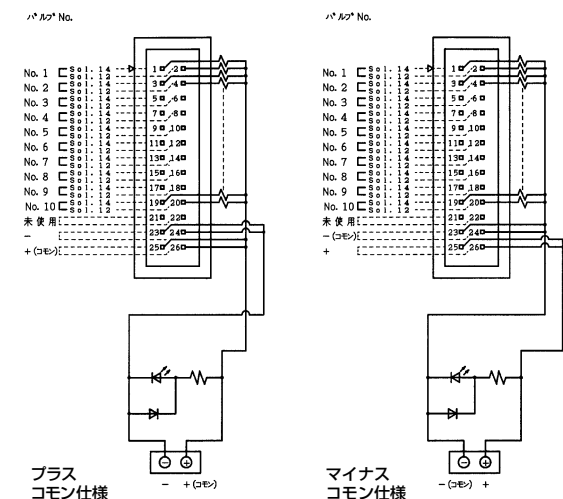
バルブNo.

No. 1 Sol. 14 Sol. 12
No. 2 Sol. 14 Sol. 12
No. 3 Sol. 14 Sol. 12
No. 4 Sol. 14 Sol. 12
No. 5 Sol. 14 Sol. 12
No. 6 Sol. 14 Sol. 12
No. 7 Sol. 14 Sol. 12
No. 8 Sol. 14 Sol. 12
No. 9 Sol. 14 Sol. 12
No. 10 Sol. 14 Sol. 12
未使用
−
+(コモン)

1 2
3 4
5 6
7 8
9 10
11 12
13 14
15 16
17 18
19 20
21 22
23 24
25 26

− +(コモン)

プラス
コモン仕様

バルブNo.

No. 1 Sol. 14 Sol. 12
No. 2 Sol. 14 Sol. 12
No. 3 Sol. 14 Sol. 12
No. 4 Sol. 14 Sol. 12
No. 5 Sol. 14 Sol. 12
No. 6 Sol. 14 Sol. 12
No. 7 Sol. 14 Sol. 12
No. 8 Sol. 14 Sol. 12
No. 9 Sol. 14 Sol. 12
No. 10 Sol. 14 Sol. 12
未使用
−(コモン)
+

1 2
3 4
5 6
7 8
9 10
11 12
13 14
15 16
17 18
19 20
21 22
23 24
25 26

−(コモン) +

マイナス
コモン仕様